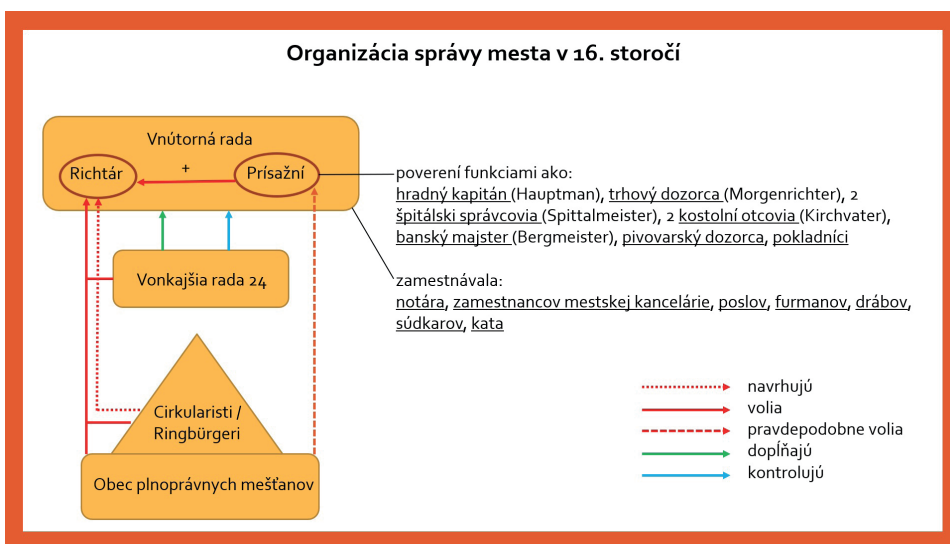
Organizácia správy mesta v 16. storočí

Vnútorná rada

Richtár

+

Prísažní

Vonkajšia rada 24

Cirkularisti / Ringbürgeri

Obec plnoprávnych mešťanov

poverení funkciami ako:
hradný kapitán (Hauptman), trhový dozorca (Morgenrichter), 2 špitálski správcovia (Spittalmeister), 2 kostolní otcovia (Kirchvater), banský majster (Bergmeister), pivovarský dozorca, pokladníci

zamestnávala:
notára, zamestnancov mestskej kancelárie, poslov, furmanov, drábov, súdkarov, kata

navrhujú
volia
pravdepodobne volia
dopĺňajú
kontrolujú